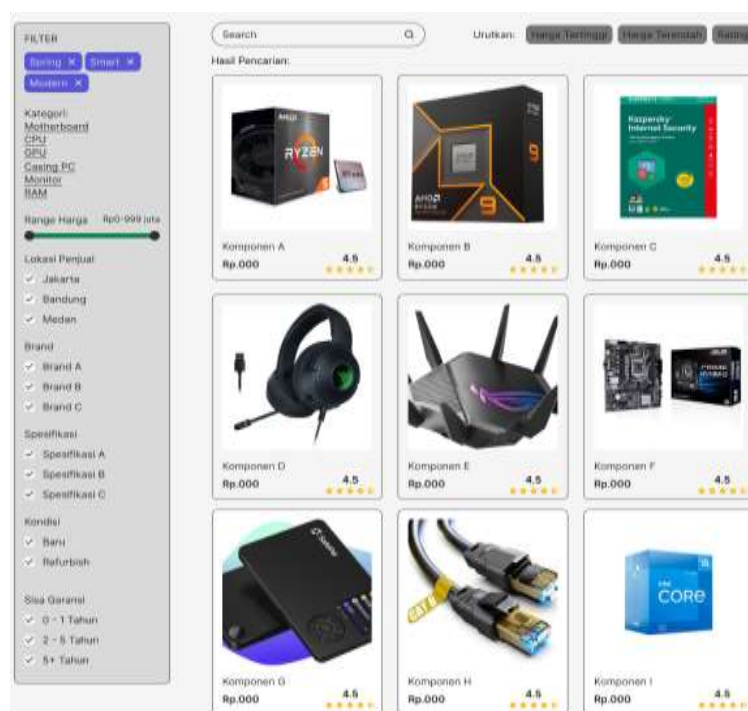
FILTER

Spring ✕ Smart ✕ Modern ✕

Kategori:
Motherboard
CPU
GPU
Casing PC
Monitor
RAM

Range Harga Rp0-999 Juta

Lokasi Penjual
✓ Jakarta
✓ Bandung
✓ Medan

Brand
✓ Brand A
✓ Brand B
✓ Brand C

Spesifikasi
✓ Spesifikasi A
✓ Spesifikasi B
✓ Spesifikasi C

Kondisi
✓ Baru
✓ Refurbish

Sisa Garansi
✓ 0 - 1 Tahun
✓ 2 - 5 Tahun
✓ 5+ Tahun

Search

Urutkan: Harga Tertinggi Harga Terendah Rating

Hasil Pencarian:

RYZEN

Kaspersky Internet Security

Komponen A Rp.000 4.5
Komponen B Rp.000 4.5
Komponen C Rp.000 4.5
Komponen D Rp.000 4.5
Komponen E Rp.000 4.5
Komponen F Rp.000 4.5
Komponen G Rp.000 4.5
Komponen H Rp.000 4.5

CORE

Komponen I Rp.000 4.5